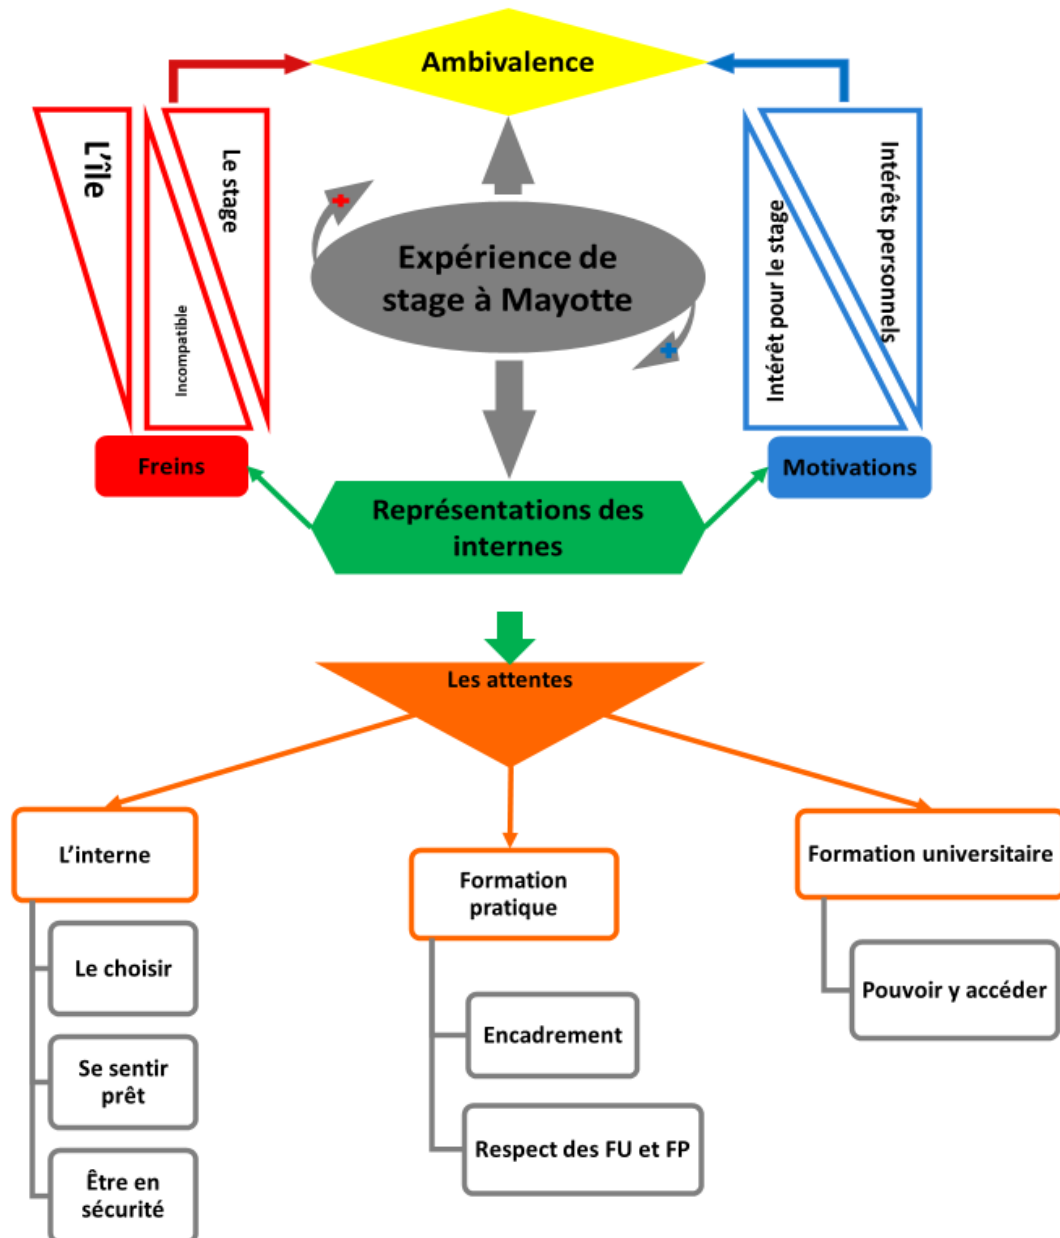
Ambivalence

L'île

Le stage

Incompatible

Expérience de stage à Mayotte

Intérêt pour le stage

Intérêts personnels

Freins

Motivations

Représentations des internes

Les attentes

L'interne

Le choisir

Se sentir prêt

Être en sécurité

Formation pratique

Encadrement

Respect des FU et FP

Formation universitaire

Pouvoir y accéder